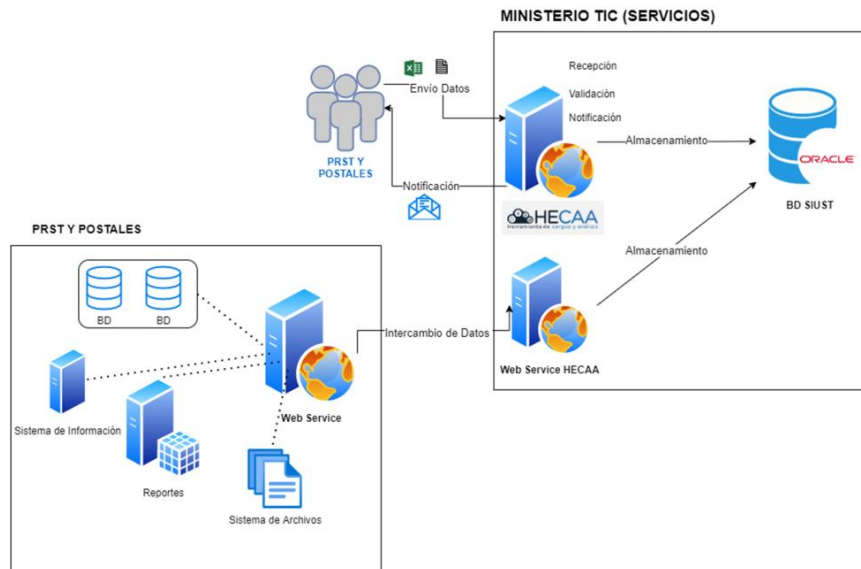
MINISTERIO TIC (SERVICIOS)

PRST Y POSTALES

Envío Datos

Recepción

Validación

Notificación

Almacenamiento

ORACLE

BD SIUST

Notificación

HECAA

Herramienta de cargue y análisis

PRST Y POSTALES

BD

BD

Almacenamiento

Intercambio de Datos

Web Service HECAA

Sistema de Información

Web Service

Reportes

Sistema de Archivos